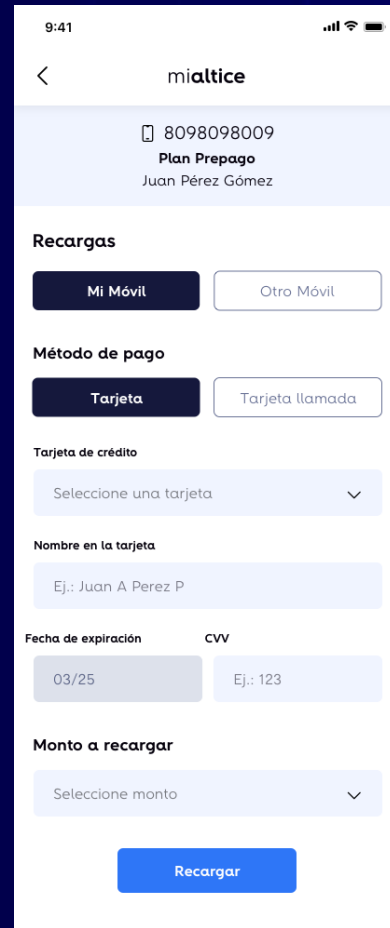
9:41

mialtice

8098098009
Plan Prepago
Juan Pérez Gómez

Recargas

Mi Móvil

Otro Móvil

Método de pago

Tarjeta

Tarjeta llamada

Tarjeta de crédito

Seleccione una tarjeta

Nombre en la tarjeta

Ej.: Juan A Perez P

Fecha de expiración

CVV

03/25

Ej.: 123

Monto a recargar

Seleccione monto

Recargar